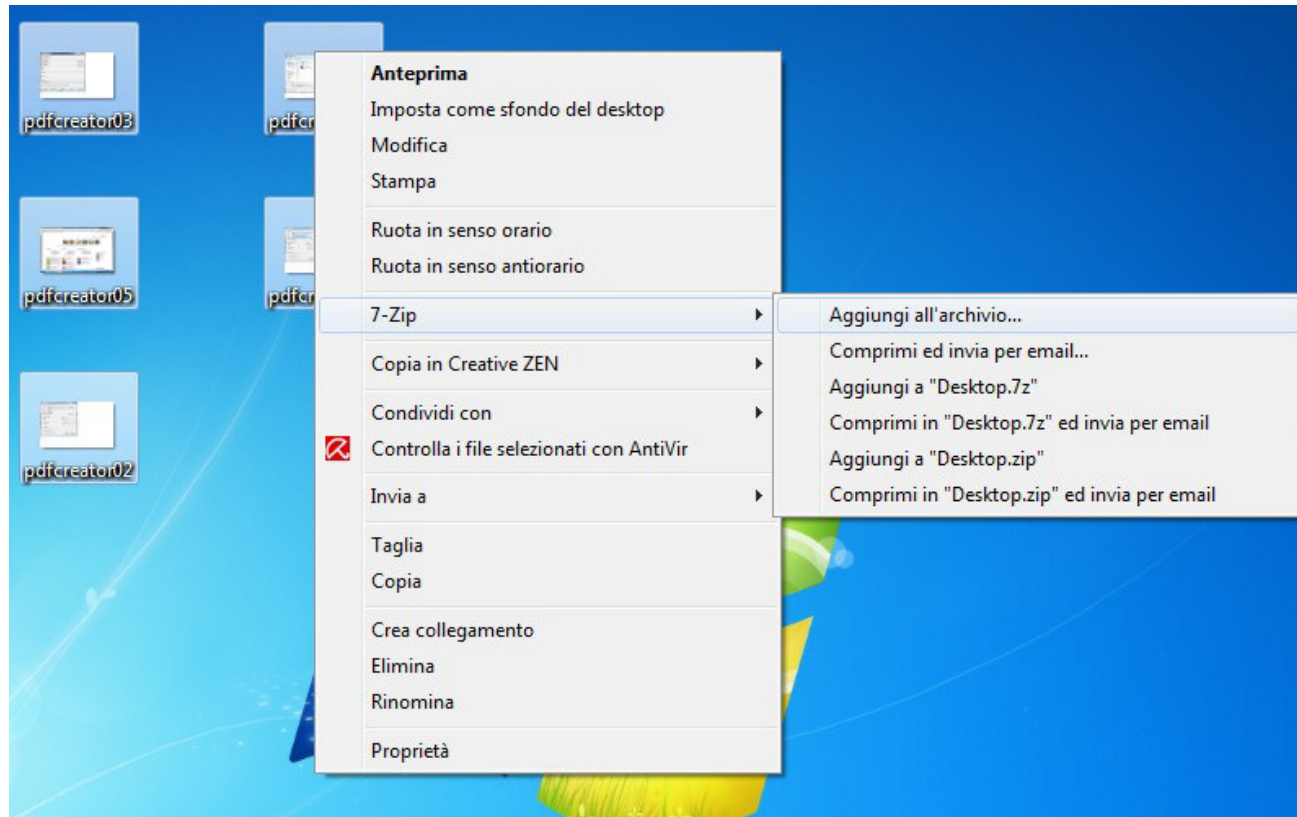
pdfcreator03

pdfcr

pdfcreator05

pdfcr

pdfcreator02

Anteprima
Imposta come sfondo del desktop
Modifica
Stampa

Ruota in senso orario
Ruota in senso antiorario

7-Zip

Copia in Creative ZEN

Condividi con
Controlla i file selezionati con AntiVir

Invia a

Taglia
Copia

Crea collegamento
Elimina
Rinomina

Proprietà

Aggiungi all'archivio...
Comprimi ed invia per email...
Aggiungi a "Desktop.7z"
Comprimi in "Desktop.7z" ed invia per email
Aggiungi a "Desktop.zip"
Comprimi in "Desktop.zip" ed invia per email